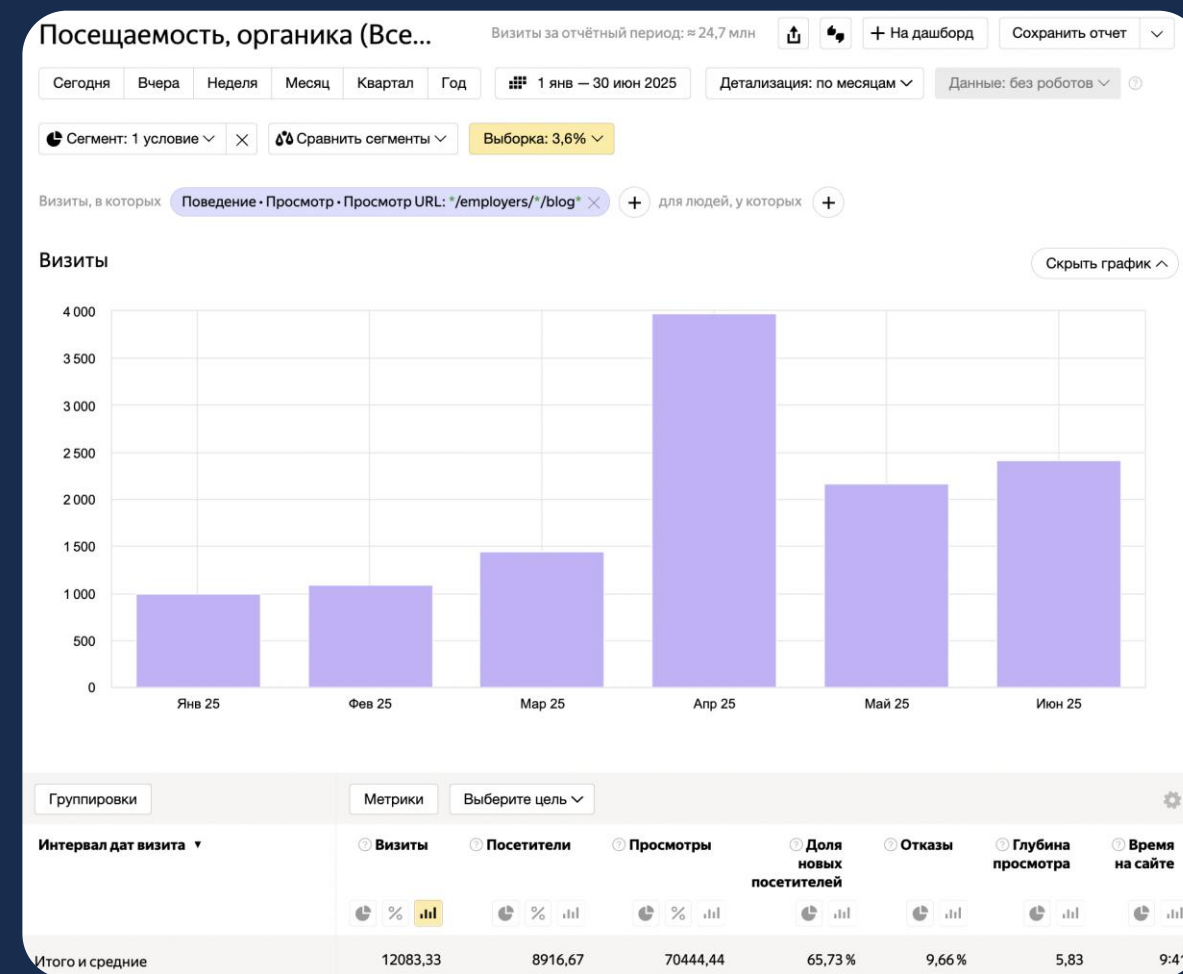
Посещаемость, органика (Все...

Визиты за отчётный период: ≈ 24,7 млн

+ На дашборд

Сохранить отчет

Сегодня | Вчера | Неделя | Месяц | Квартал | Год

1 янв — 30 июн 2025

Детализация: по месяцам

Данные: без роботов

Сегмент: 1 условие

Сравнить сегменты

Выборка: 3,6%

Визиты, в которых Поведение • Просмотр • Просмотр URL: \*/employers/\*/blog\* + для людей, у которых +

Визиты

Скрыть график

4 000
3 500
3 000
2 500
2 000
1 500
1 000
500
0

Янв 25 | Фев 25 | Мар 25 | Апр 25 | Май 25 | Июн 25

Группировки

Метрики

Выберите цель

| Интервал дат визита | Визиты | Посетители | Просмотры | Доля новых посетителей | Отказы | Глубина просмотра | Время на сайте |
|---|---|---|---|---|---|---|---|
| Итого и средние | 12083,33 | 8916,67 | 70444,44 | 65,73 % | 9,66 % | 5,83 | 9:4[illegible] |